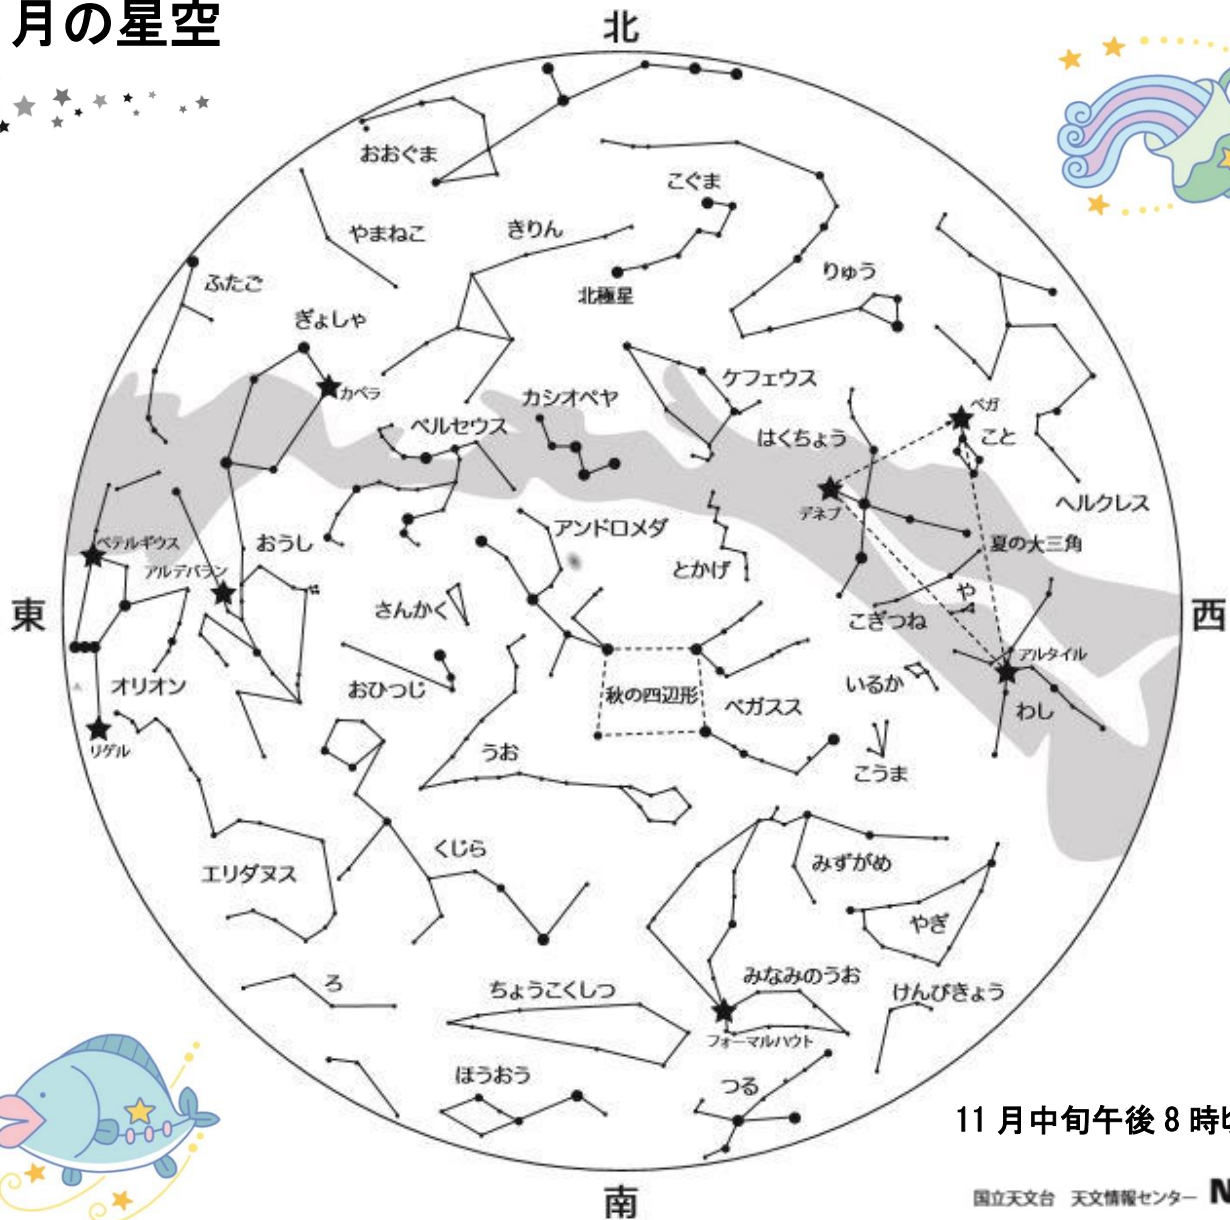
月の星空

北

おおぐま
こぐま
やまねこ
きりん
りゅう
ふたご
北極星
ぎょしゃ
カペラ
ケフェウス
カシオペヤ
ペルセウス
ベガ
はくちょう
こと
デネブ
ヘルクレス
アンドロメダ
おうし
ベテルギウス
夏の大三角
とかげ
アルデバラン
や
さんかく
こぎつね
東
西
アルタイル
秋の四辺形
いるか
オリオン
おひつじ
わし
ペガスス
リゲル
うお
こうま
くじら
みずがめ
エリダヌス
やぎ
ろ
みなみのうお
ちょうこくしつ
けんびきょう
フォーマルハウト
ほうおう
つる
11 月中旬午後 8 時
南
国立天文台　天文情報センター　N